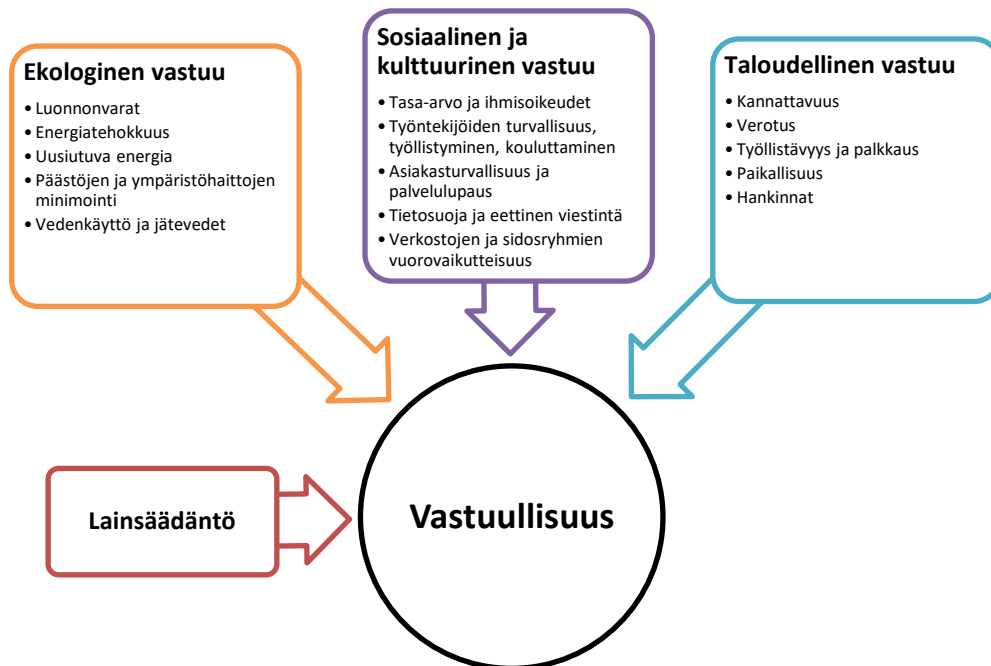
Ekologinen vastuu
• Luonnonvarat
• Energiatehokkuus
• Uusiutuva energia
• Päästöjen ja ympäristöhaittojen minimointi
• Vedenkäyttö ja jätevedet

Sosiaalinen ja kulttuurinen vastuu
• Tasa-arvo ja ihmisoikeudet
• Työntekijöiden turvallisuus, työllistyminen, kouluttaminen
• Asiakasturvallisuus ja palvelulupaus
• Tietosuoja ja eettinen viestintä
• Verkostojen ja sidosryhmien vuorovaikutteisuus

Taloudellinen vastuu
• Kannattavuus
• Verotus
• Työllistävyys ja palkkaus
• Paikallisuus
• Hankinnat

Lainsäädäntö

Vastuullisuus